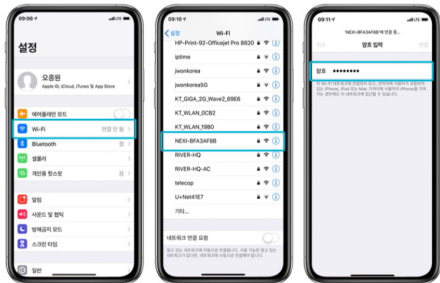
09:06

설정

오충원
Apple ID, iCloud, iTunes 및 App Store

에어플레인 모드
Wi-Fi 연결 안 됨
Bluetooth 켬
셀룰러
개인용 핫스팟 끔

알림
사운드 및 햅틱
방해금지 모드
스크린 타임

일반

09:10

설정 Wi-Fi

HP-Print-92-Officejet Pro 8620
iptime
jwonkorea
jwonkorea5G
KT_GiGA_2G_Wave2_8966
KT_WLAN_0CB2
KT_WLAN_19B0
NEXI-BFA3AF6B
RIVER-HQ
RIVER-HQ-AC
telecop
U+Net41E7
기타...

네트워크 연결 요청

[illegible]

09:11

'NEXI-BFA3AF6B'에 대한 암호 입력
취소 암호 입력 연결

암호 ••••••••

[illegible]